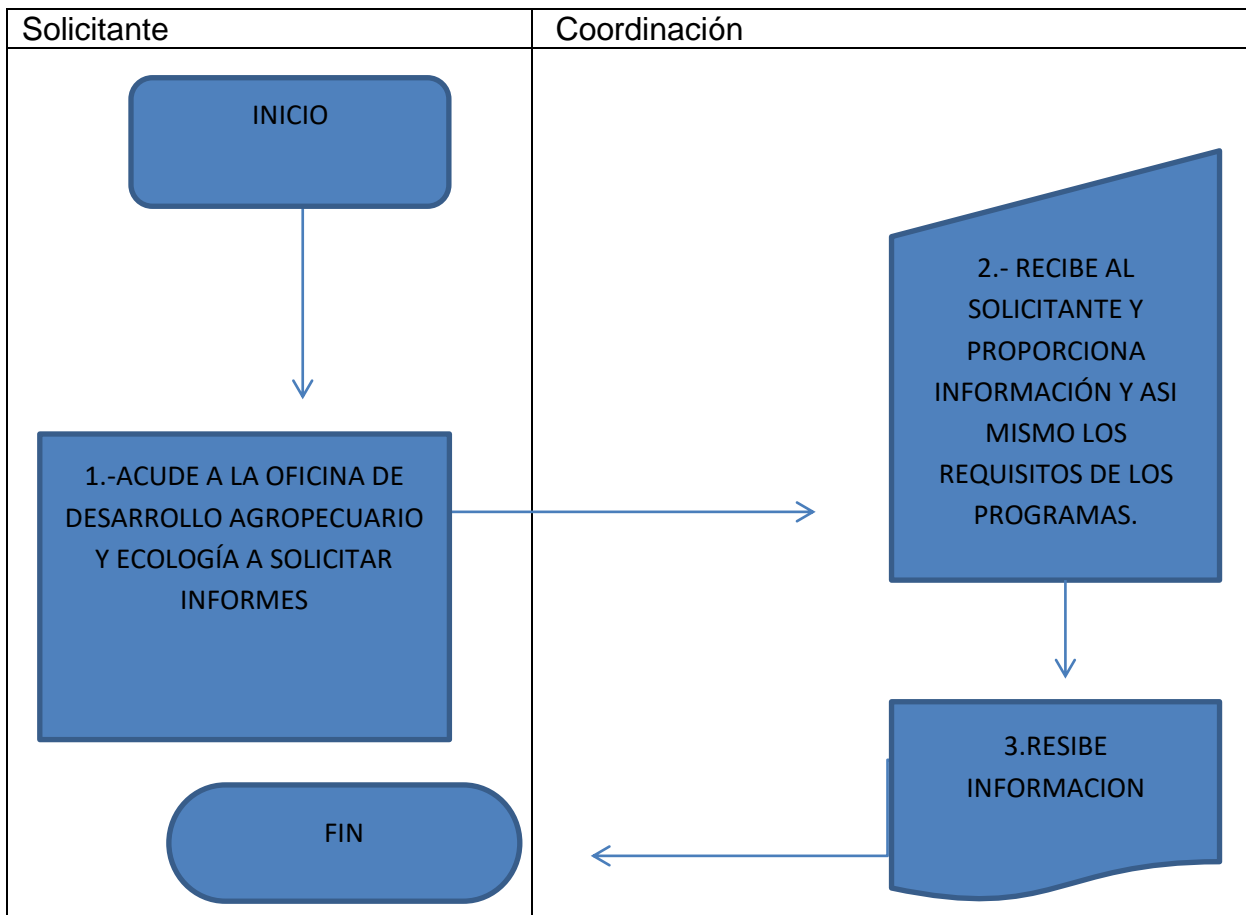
| Solicitante | Coordinación |
|---|---|
| INICIO | 2.- RECIBE AL SOLICITANTE Y PROPORCIONA INFORMACIÓN Y ASI MISMO LOS REQUISITOS DE LOS PROGRAMAS. |
| 1.-ACUDE A LA OFICINA DE DESARROLLO AGROPECUARIO Y ECOLOGÍA A SOLICITAR INFORMES | 3.RESIBE INFORMACION |
| FIN | |